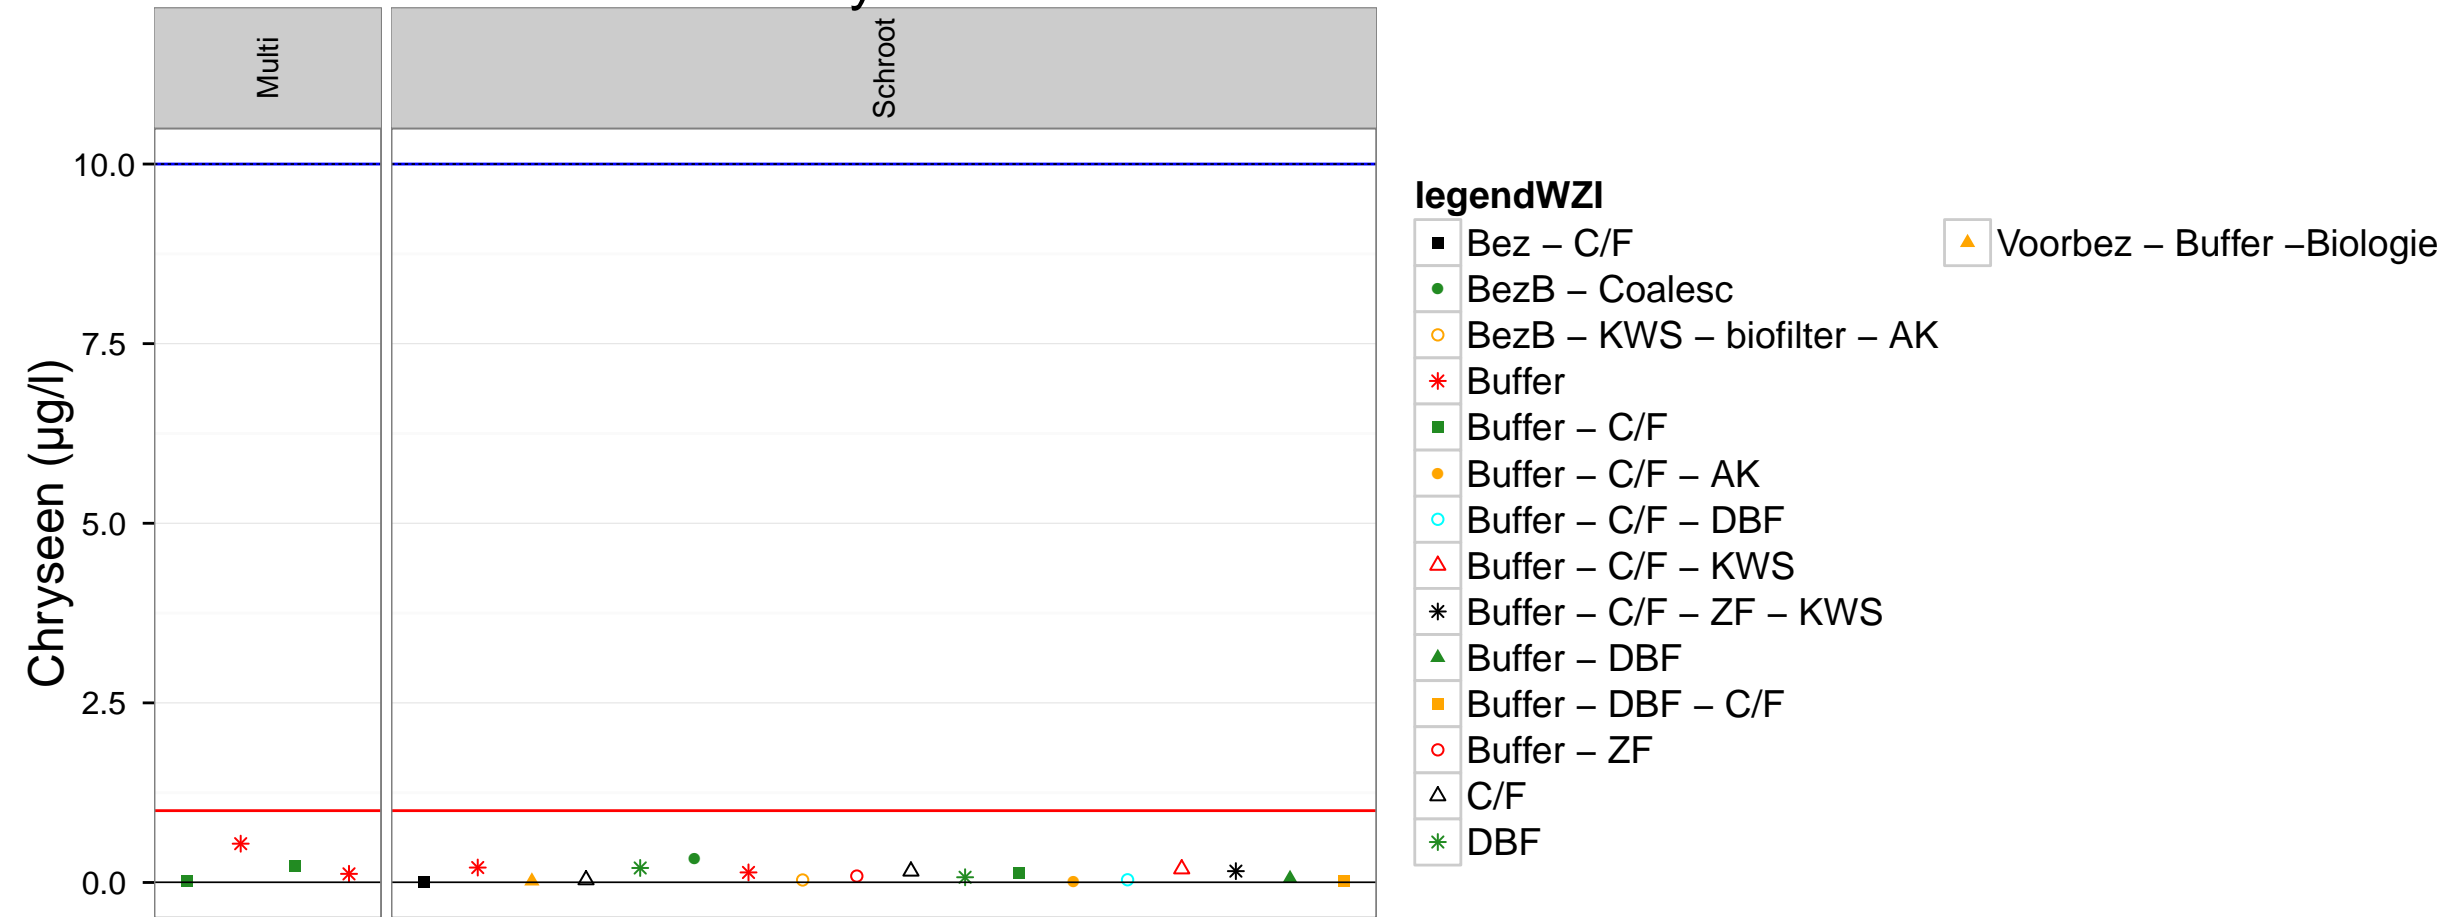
Multi

Schroot

10.0
7.5
5.0
2.5
0.0

Chryseen (µg/l)

legendWZI
Bez – C/F
BezB – Coalesc
BezB – KWS – biofilter – AK
Buffer
Buffer – C/F
Buffer – C/F – AK
Buffer – C/F – DBF
Buffer – C/F – KWS
Buffer – C/F – ZF – KWS
Buffer – DBF
Buffer – DBF – C/F
Buffer – ZF
C/F
DBF
Voorbez – Buffer –Biologie